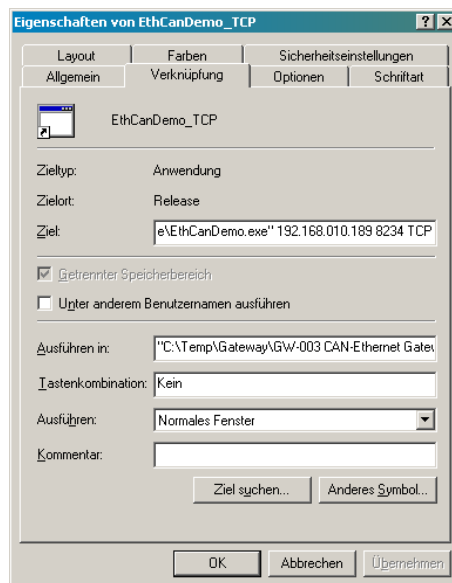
Eigenschaften von EthCanDemo_TCP

?

X

Layout

Farben

Sicherheitseinstellungen

Allgemein

Verknüpfung

Optionen

Schriftart

EthCanDemo_TCP

Zieltyp:

Anwendung

Zielort:

Release

Ziel:

e\EthCanDemo.exe" 192.168.010.189 8234 TCP

Getrennter Speicherbereich

Unter anderem Benutzernamen ausführen

Ausführen in:

"C:\Temp\Gateway\GW-003 CAN-Ethernet Gatew

Tastenkombination:

Kein

Ausführen:

Normales Fenster

Kommentar:

Ziel suchen...

Anderes Symbol...

OK

Abbrechen

Übernehmen